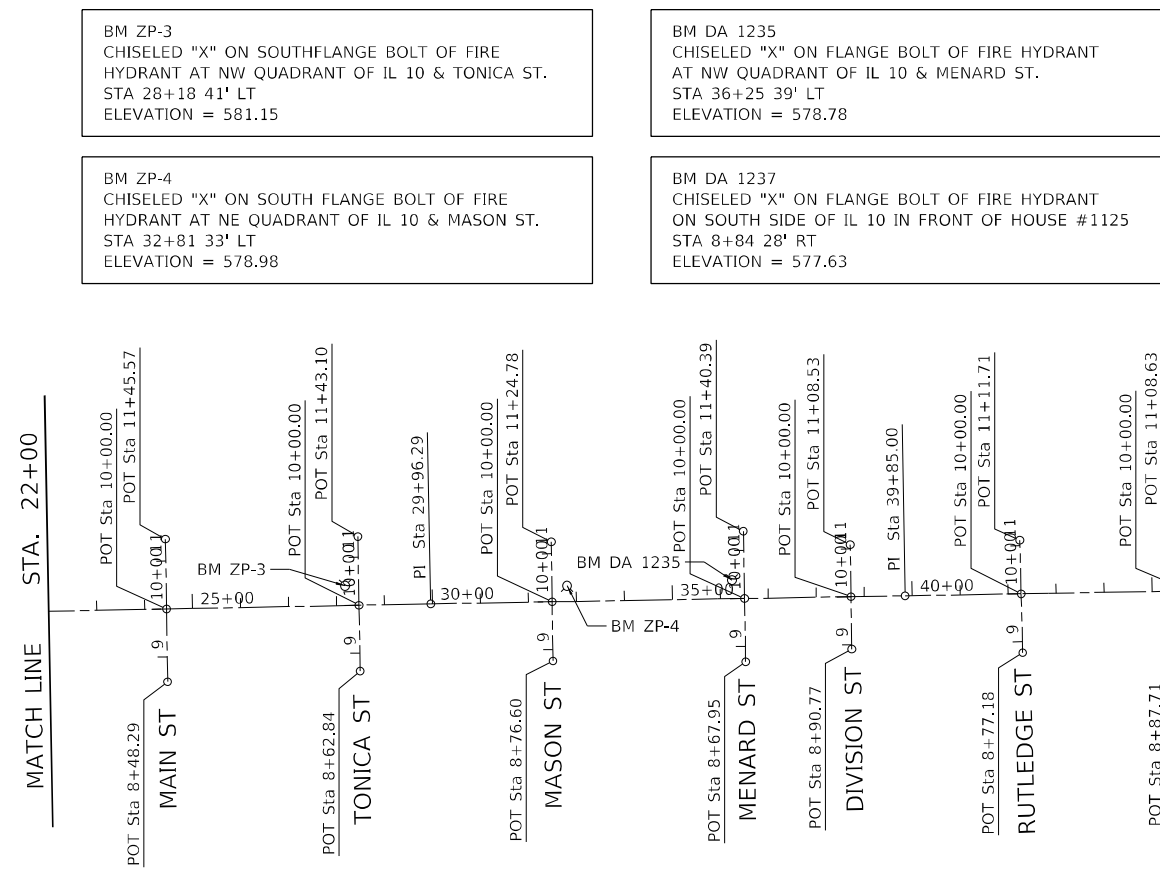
BM ZP-3
CHISELED "X" ON SOUTHFLANGE BOLT OF FIRE HYDRANT AT NW QUADRANT OF IL 10 & TONICA ST.
STA 28+18 41' LT
ELEVATION = 581.15

BM DA 1235
CHISELED "X" ON FLANGE BOLT OF FIRE HYDRANT AT NW QUADRANT OF IL 10 & MENARD ST.
STA 36+25 39' LT
ELEVATION = 578.78

BM ZP-4
CHISELED "X" ON SOUTH FLANGE BOLT OF FIRE HYDRANT AT NE QUADRANT OF IL 10 & MASON ST.
STA 32+81 33' LT
ELEVATION = 578.98

BM DA 1237
CHISELED "X" ON FLANGE BOLT OF FIRE HYDRANT ON SOUTH SIDE OF IL 10 IN FRONT OF HOUSE #1125
STA 8+84 28' RT
ELEVATION = 577.63

MATCH LINE STA. 22+00

POT Sta 10+00.00
POT Sta 11+45.57
10+00
11
25+00
9
POT Sta 8+48.29
MAIN ST

BM ZP-3
POT Sta 10+00.00
POT Sta 11+43.10
10+00
11
9
POT Sta 8+62.84
TONICA ST

PI Sta 29+96.29
30+00

POT Sta 10+00.00
POT Sta 11+24.78
10+00
11
9
BM ZP-4
POT Sta 8+76.60
MASON ST

BM DA 1235
POT Sta 10+00.00
POT Sta 11+40.39
35+00
10+00
11
9
POT Sta 8+67.95
MENARD ST

POT Sta 10+00.00
POT Sta 11+08.53
10+00
11
9
POT Sta 8+90.77
DIVISION ST

PI Sta 39+85.00
40+00

POT Sta 10+00.00
POT Sta 11+11.71
10+00
11
9
POT Sta 8+77.18
RUTLEDGE ST

POT Sta 10+00.00
POT Sta 11+08.63
POT Sta 8+87.71